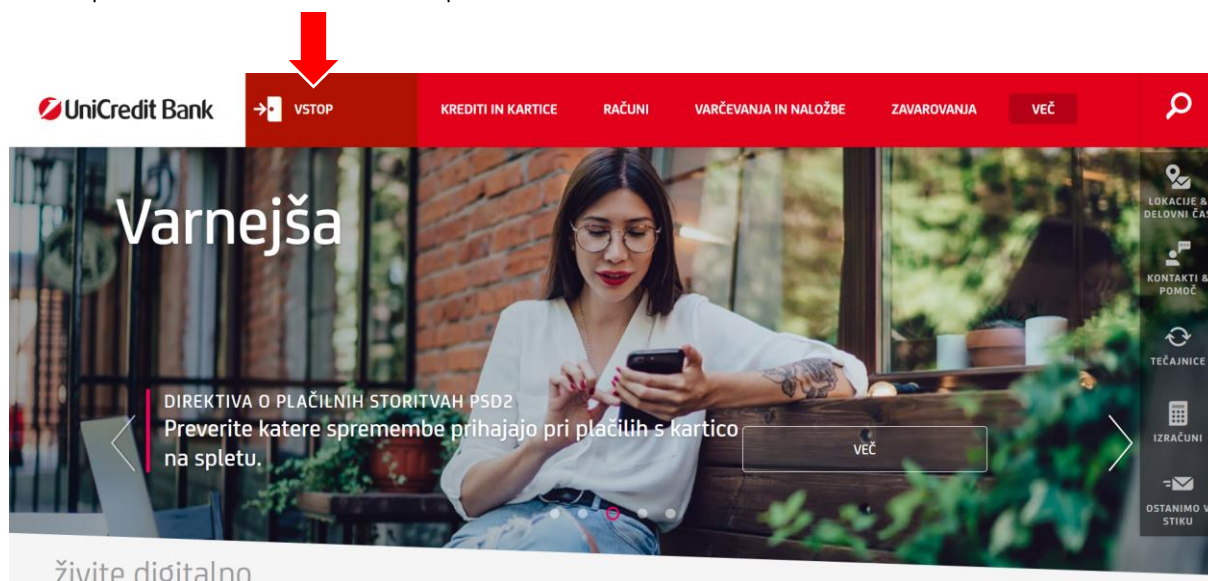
UniCredit Bank

VSTOP

KREDITI IN KARTICE

RAČUNI

VARČEVANJA IN NALOŽBE

ZAVAROVANJA

VEČ

Varnejša

DIREKTIVA O PLAČILNIH STORITVAH PSD2

Preverite katere spremembe prihajajo pri plačilih s kartico na spletu.

VEČ

LOKACIJE & DELOVNI ČA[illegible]

KONTAKTI & POMOČ

TEČAJNICE

IZRAČUNI

OSTANIMO V STIKU

živite digitalno